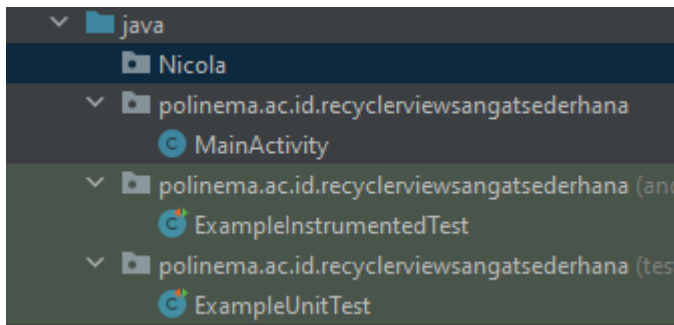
java
Nicola
polinema.ac.id.recyclerviewsangatsederhana
MainActivity
polinema.ac.id.recyclerviewsangatsederhana (and
ExampleInstrumentedTest
polinema.ac.id.recyclerviewsangatsederhana (tes
ExampleUnitTest